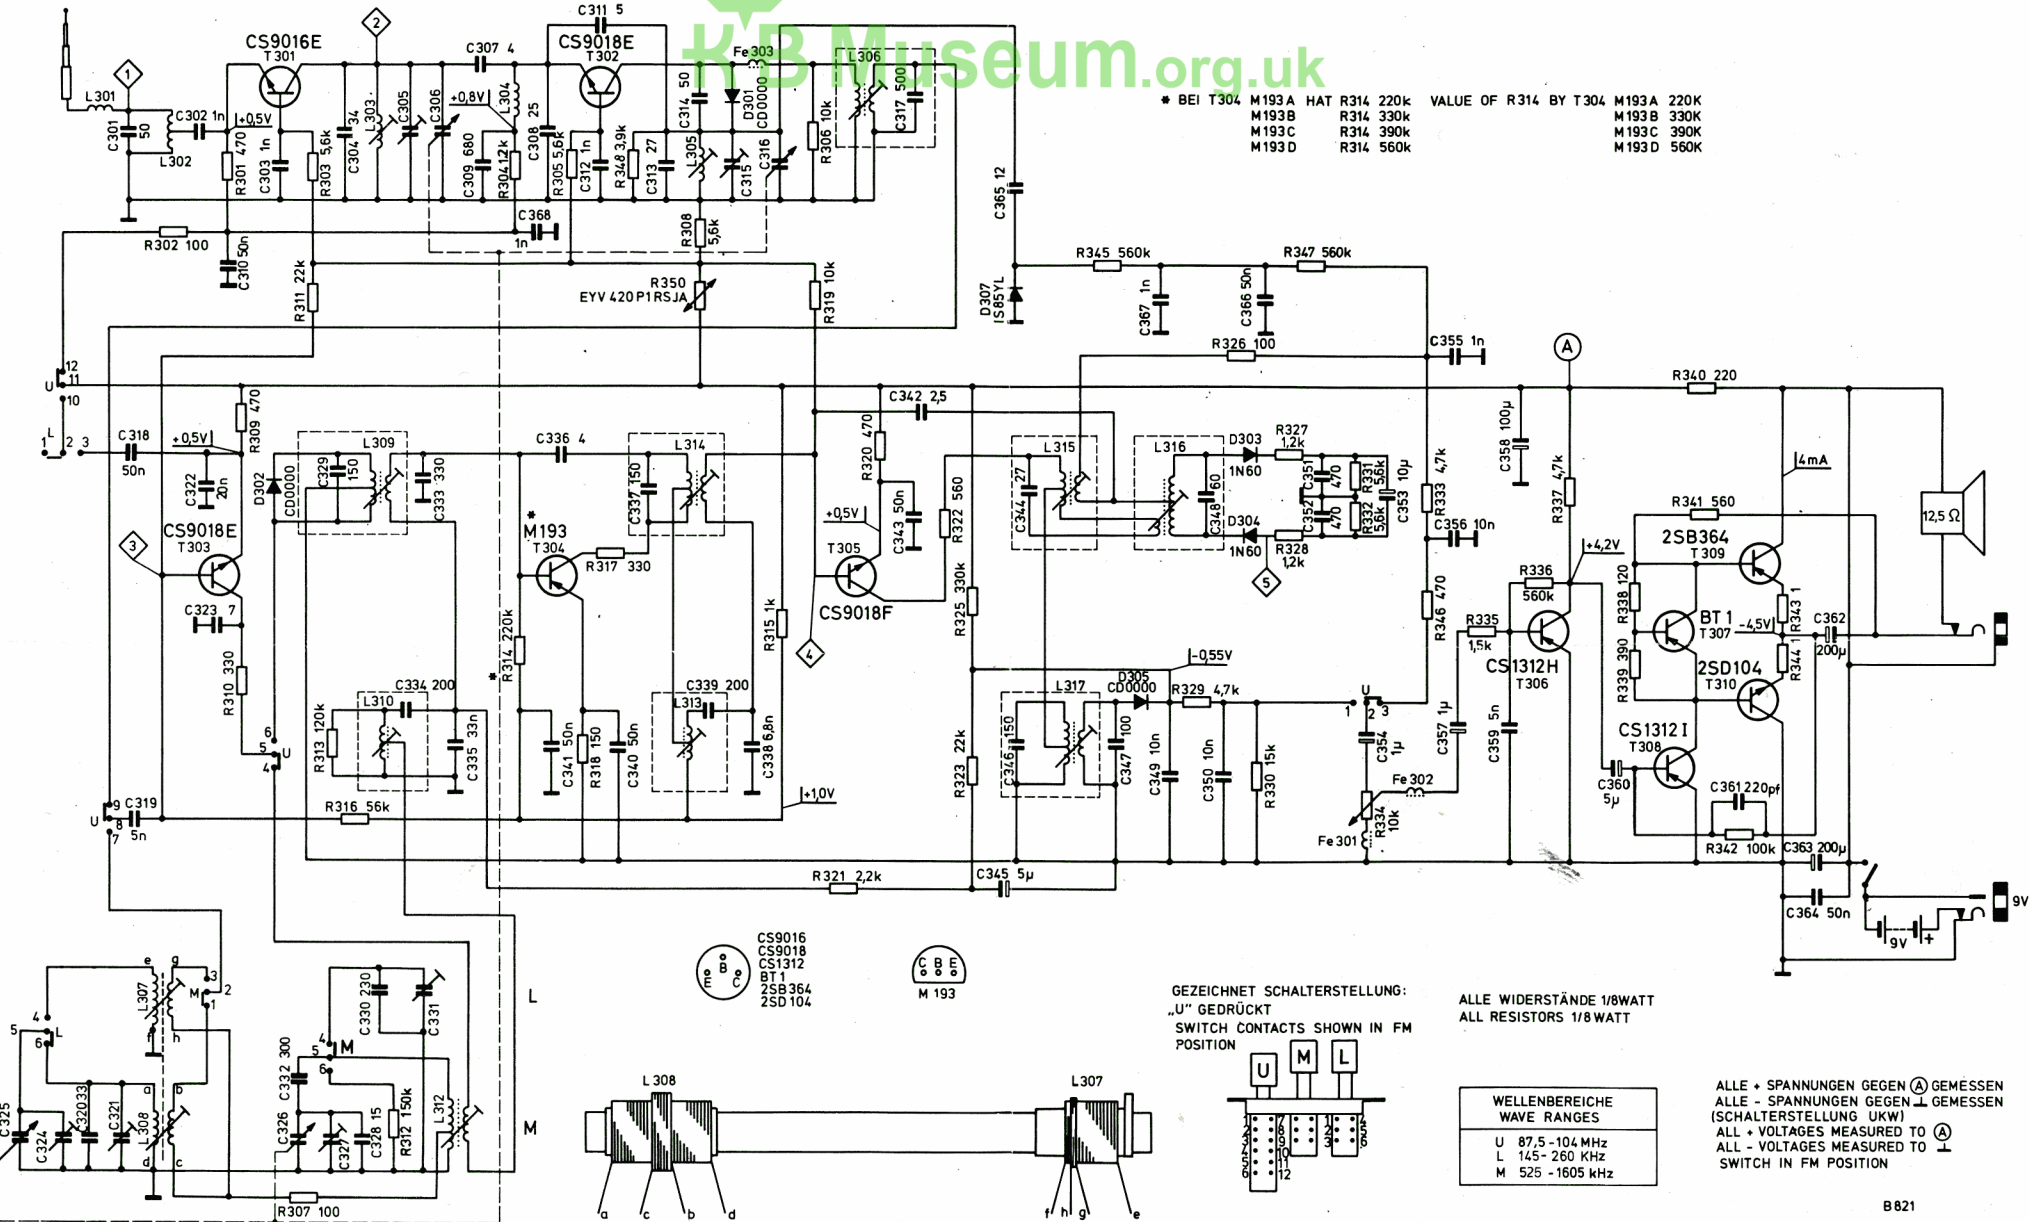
RBMuseum.org.uk

* BEI T304 M193A HAT R314 220k VALUE OF R314 BY T304 M193A 220K
M193B R314 330k M193B 330K
M193C R314 390k M193C 390K
M193D R314 560k M193D 560K

CS9016E T301
CS9018E T302
CS9018E T303
M193 T304
CS9018F T305
CS1312H T306
BT1 T307
CS1312I T308
2SB364 T309
2SD104 T310

L301 C301 50 L302 C302 1n +0,5V R301 470 C303 1n R303 5,6k C304 34 L303 C305 C306 C307 4 +0,8V L304 C309 680 R304 12k C308 25 R305 5,6k C312 1n R348 3,9k C313 27 C311 5 C314 50 L305 C315 Fe303 D301 CD0000 C316 R306 10k L306 C317 500 C365 12 C368 1n R308 5,6k R302 100 C310 50n R311 22k R350 EYV 420P1RSJA R319 10k R345 560k R347 560k C367 1n C366 50n D307 IS85YL R326 100 C355 1n R340 220 R309 470 C318 50n +0,5V C322 20n D302 CD0000 C329 150 L309 C333 330 C336 4 C337 150 L314 R320 470 C342 2,5 +0,5V C343 50n R322 560 L315 C344 27 L316 C348 60 D303 1N60 R327 1,2k C351 470 R331 5,6k C352 470 R332 5,6k D304 1N60 R328 1,2k C353 10µ R333 4,7k C356 10n C358 100µ R337 4,7k 4mA R341 560 12,5 Ω C323 7 R310 330 R317 330 R314 220k R315 1k R325 330k +4,2V R336 560k R338 120 R343 1 -4,5V C362 200µ R335 1,5k R346 470 R339 390 R344 1 -0,55V D305 CD0000 R329 4,7k L317 C346 150 C347 100 C349 10n C350 10n R330 15k C354 1µ C357 1µ C359 5n Fe302 R334 10k Fe301 C360 5µ C361 220pf R342 100k C363 200µ C364 50n 9V 9V R313 120k L310 C334 200 C335 33n C341 50n R318 150 C340 50n L313 C339 200 C338 6,8n +1,0V R316 56k C319 5n R323 22k R321 2,2k C345 5µ
U 12 11 10 L 1 2 3 6 5 U 4 9 U 8 7 1 2 3 U
L307 L308 C325 C324 C32033 C321 R307 100 C332 300 C330 230 C331 C326 C327 C328 15 R312 150k L312 L M
e g a b c d f h 1 2 3 4 5 6 M L

CS9016 CS9018 CS1312 BT1 2SB364 2SD104
E B C
C B E
M 193

L 308 L307
a c b d f h g e

GEZEICHNET SCHALTERSTELLUNG: „U" GEDRÜCKT
SWITCH CONTACTS SHOWN IN FM POSITION
U M L
1 2 3 4 5 6 7 8 9 10 11 12

ALLE WIDERSTÄNDE 1/8WATT
ALL RESISTORS 1/8 WATT

| WELLENBEREICHE WAVE RANGES |
|---|
| U 87,5-104 MHz |
| L 145-260 KHz |
| M 525 -1605 kHz |

ALLE + SPANNUNGEN GEGEN Ⓐ GEMESSEN
ALLE - SPANNUNGEN GEGEN ⊥ GEMESSEN
(SCHALTERSTELLUNG UKW)
ALL + VOLTAGES MEASURED TO Ⓐ
ALL - VOLTAGES MEASURED TO ⊥
SWITCH IN FM POSITION

B821